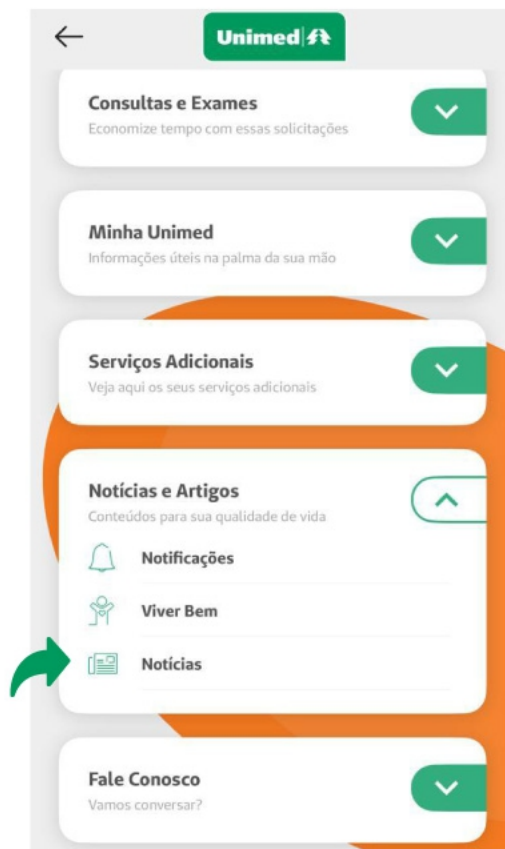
Unimed

Consultas e Exames
Economize tempo com essas solicitações

Minha Unimed
Informações úteis na palma da sua mão

Serviços Adicionais
Veja aqui os seus serviços adicionais

Notícias e Artigos
Conteúdos para sua qualidade de vida

Notificações

Viver Bem

Notícias

Fale Conosco
Vamos conversar?